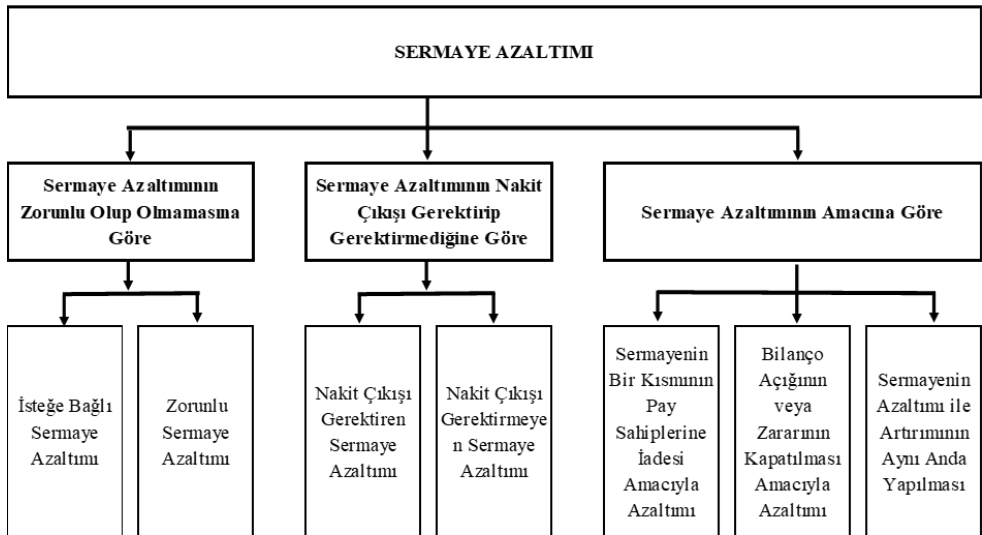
SERMAYE AZALTIMI

Sermaye Azaltımının Zorunlu Olup Olmamasına Göre

Sermaye Azaltımının Nakit Çıkışı Gerektirip Gerektirmediğine Göre

Sermaye Azaltımının Amacına Göre

İsteğe Bağlı Sermaye Azaltımı

Zorunlu Sermaye Azaltımı

Nakit Çıkışı Gerektiren Sermaye Azaltımı

Nakit Çıkışı Gerektirmeyen Sermaye Azaltımı

Sermayenin Bir Kısmının Pay Sahiplerine İadesi Amacıyla Azaltımı

Bilanço Açığının veya Zararının Kapatılması Amacıyla Azaltımı

Sermayenin Azaltımı ile Artırımının Aynı Anda Yapılması